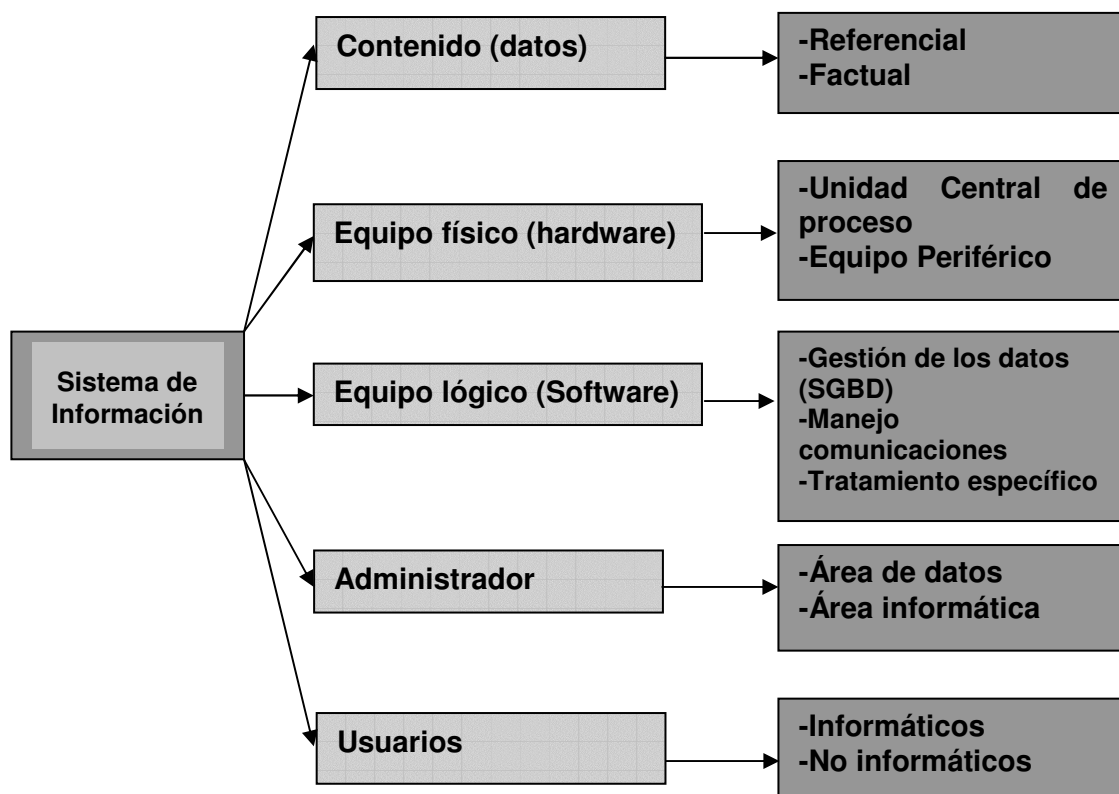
Sistema de Información

Contenido (datos)

-Referencial
-Factual

Equipo físico (hardware)

-Unidad Central de proceso
-Equipo Periférico

Equipo lógico (Software)

-Gestión de los datos (SGBD)
-Manejo comunicaciones
-Tratamiento específico

Administrador

-Área de datos
-Área informática

Usuarios

-Informáticos
-No informáticos